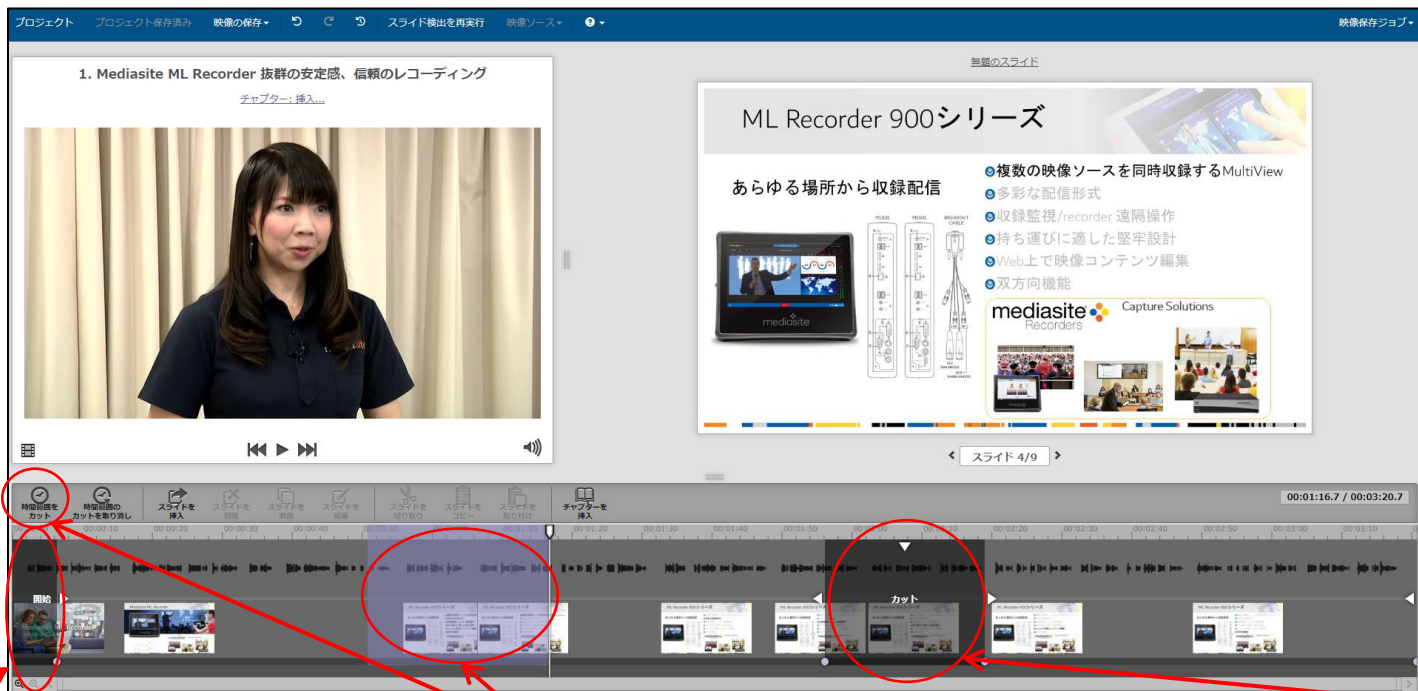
プロジェクト プロジェクト保存済み 映像の保存 スライド検出を再実行 映像ソース ? 映像保存ジョブ

1. Mediasite ML Recorder 抜群の安定感、信頼のレコーディング

チャプター: 挿入...

無題のスライド

ML Recorder 900シリーズ

あらゆる場所から収録配信

複数の映像ソースを同時収録するMultiView
多彩な配信形式
収録監視/recorder 遠隔操作
持ち運びに適した堅牢設計
Web上で映像コンテンツ編集
双方向機能

mediasite Recorders Capture Solutions

mediasite

スライド 4/9

時間範囲をカット 時間範囲のカットを取り消し スライドを挿入 スライドを削除 スライドを置換 スライドを編集 スライドを切り取り スライドをコピー スライドを貼り付け チャプターを挿入

00:01:16.7 / 00:03:20.7

00:00:10 00:00:20 00:00:30 00:00:40 00:00:50 00:01:00 00:01:10 00:01:20 00:01:30 00:01:40 00:01:50 00:02:00 00:02:10 00:02:20 00:02:30 00:02:40 00:02:50 00:03:00 00:03:10

開始

カット